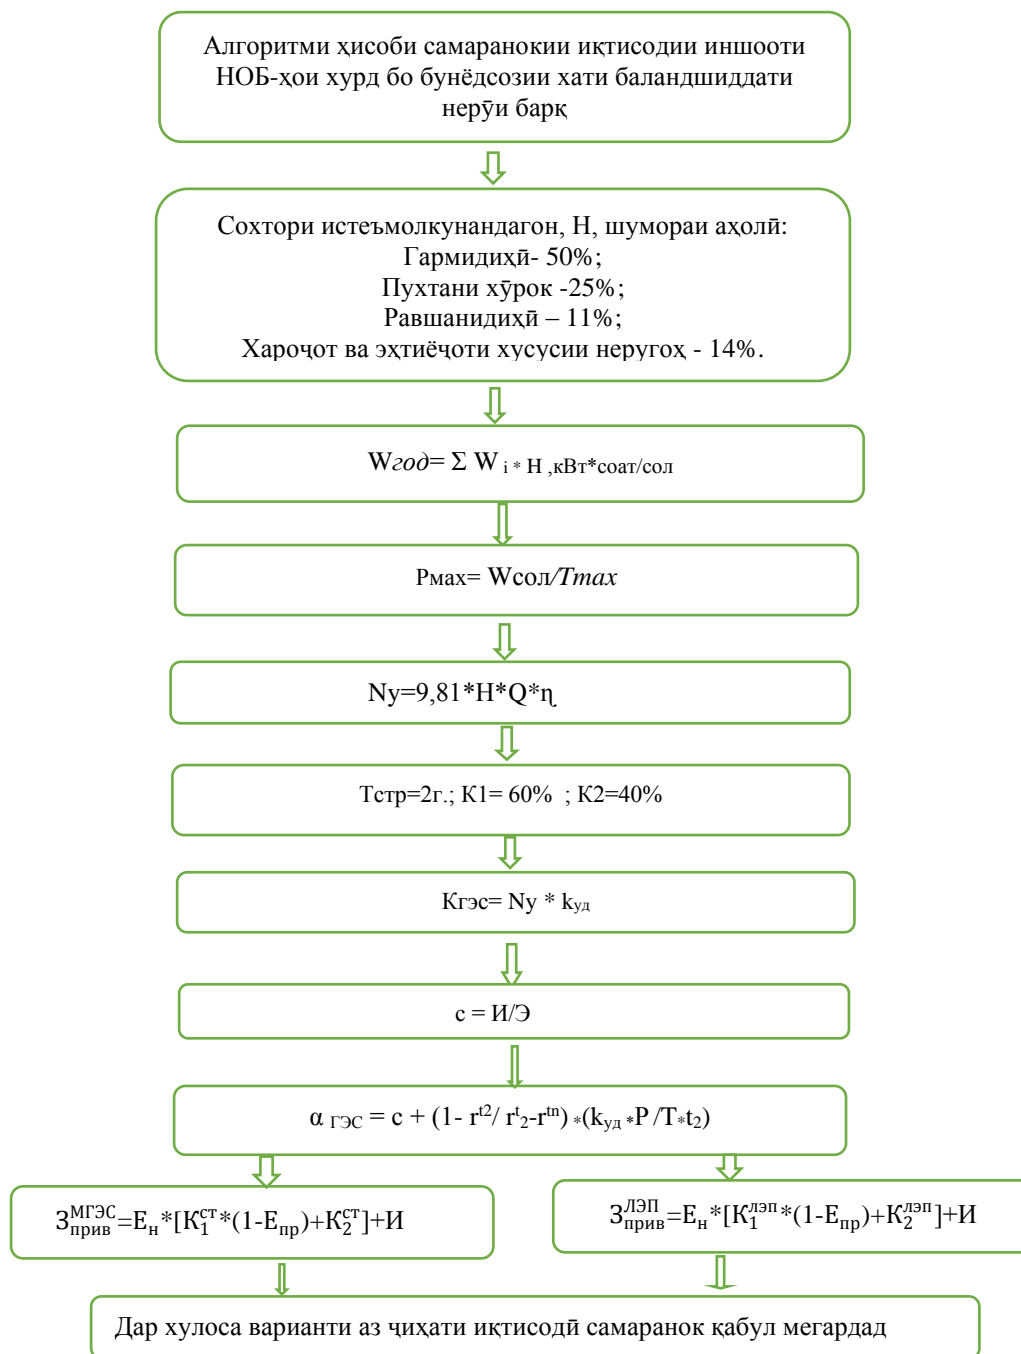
Алгоритми ҳисоби самаранокии иқтисодии иншооти НОБ-ҳои хурд бо бунёдсозии хати баландшиддати нерӯи барқ

Сохтори истеъмолкунандагон, Н, шумораи аҳолӣ:
Гармидиҳӣ- 50%;
Пухтани хӯрок -25%;
Равшанидиҳӣ – 11%;
Хароҷот ва эҳтиёҷоти хусусии неругоҳ - 14%.

Wгод= Σ W $_{i*H}$ ,кВт*соат/сол

Рмах= Wсол/Tmax

Ny=9,81*H*Q*η

Тстр=2г.; К1= 60% ; К2=40%

Кгэс= Ny * $k_{уд}$

с = И/Э

$\alpha_{ГЭС}$ = c + (1- $r^{t2}$/ $r^{t}_{2}$-$r^{tn}$) *($k_{уд}$ *P /T*$t_2$)

$З^{МГЭС}_{прив}$=$Е_н$*[$К^{ст}_1$*(1-$Е_{пр}$)+$К^{ст}_2$]+И

$З^{ЛЭП}_{прив}$=$Е_н$*[$К^{лэп}_1$*(1-$Е_{пр}$)+$К^{лэп}_2$]+И

Дар хулоса варианти аз ҷиҳати иқтисодӣ самаранок қабул мегардад